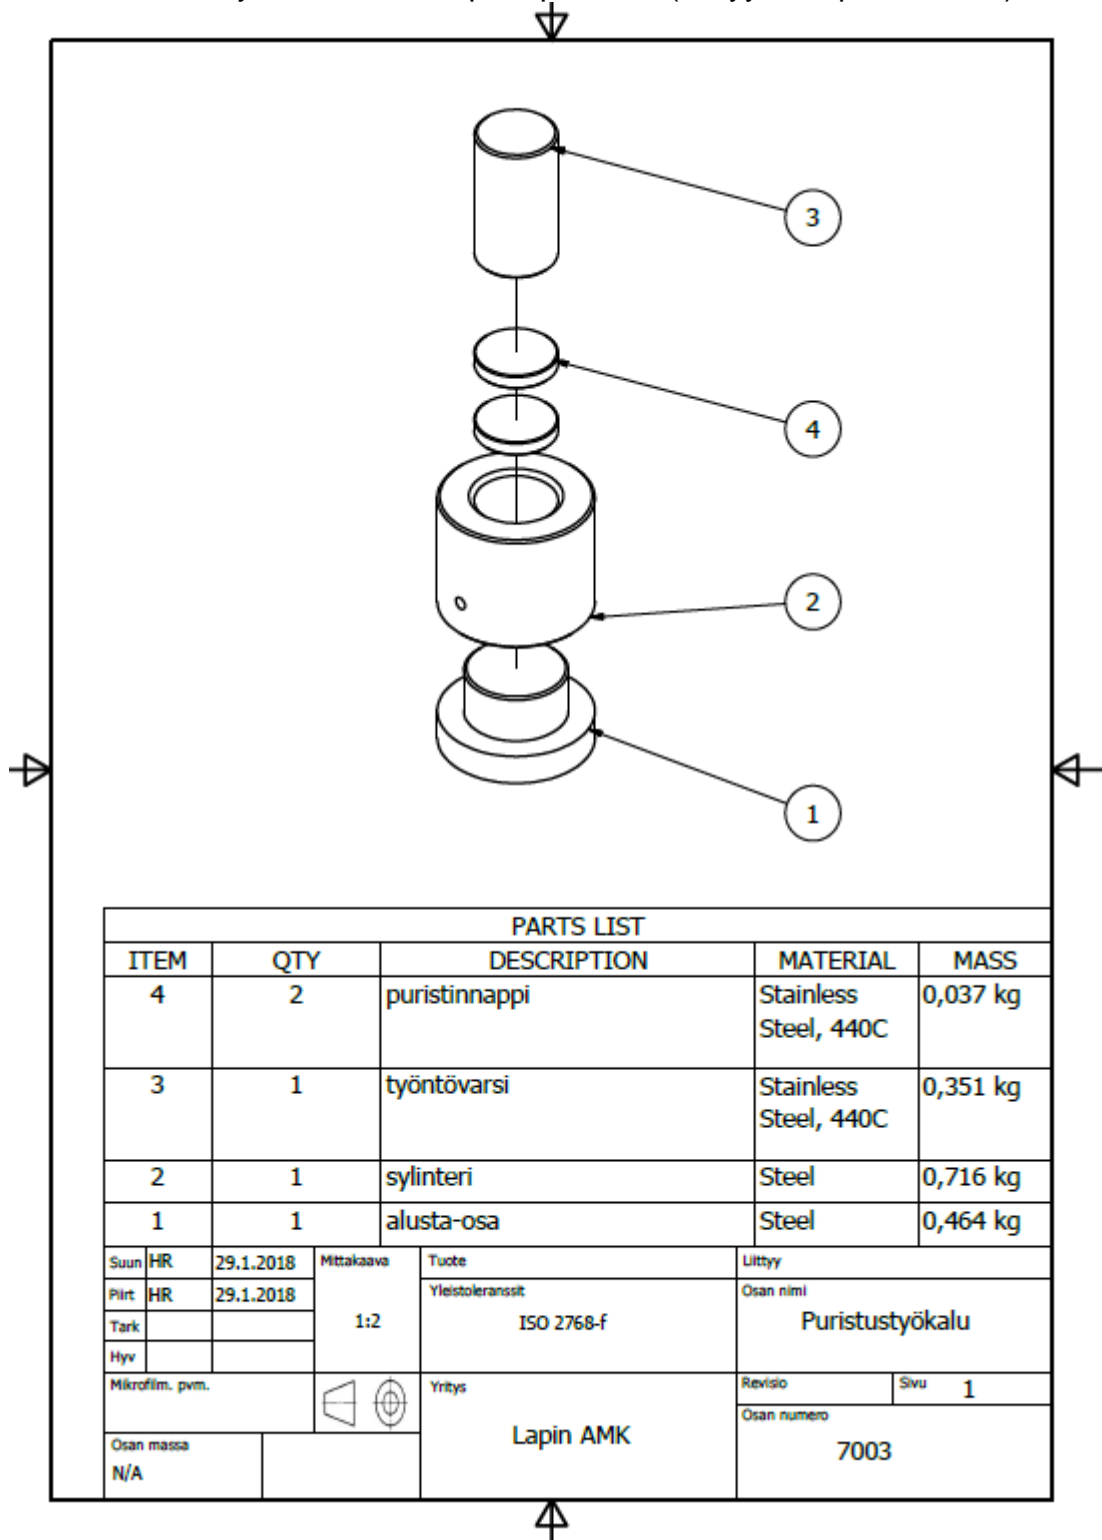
3

4

2

1

| PARTS LIST | | | | |
|---|---|---|---|---|
| ITEM | QTY | DESCRIPTION | MATERIAL | MASS |
| 4 | 2 | puristinnappi | Stainless Steel, 440C | 0,037 kg |
| 3 | 1 | työntövarsi | Stainless Steel, 440C | 0,351 kg |
| 2 | 1 | sylinteri | Steel | 0,716 kg |
| 1 | 1 | alusta-osa | Steel | 0,464 kg |

Suun HR 29.1.2018
Piirt HR 29.1.2018
Tark
Hyv
Mittakaava 1:2
Tuote
Yleistoleranssit ISO 2768-f
Liittyy
Osan nimi Puristustyökalu
Mikrofilm. pvm.
Yritys Lapin AMK
Revisio
Sivu 1
Osan numero 7003
Osan massa N/A